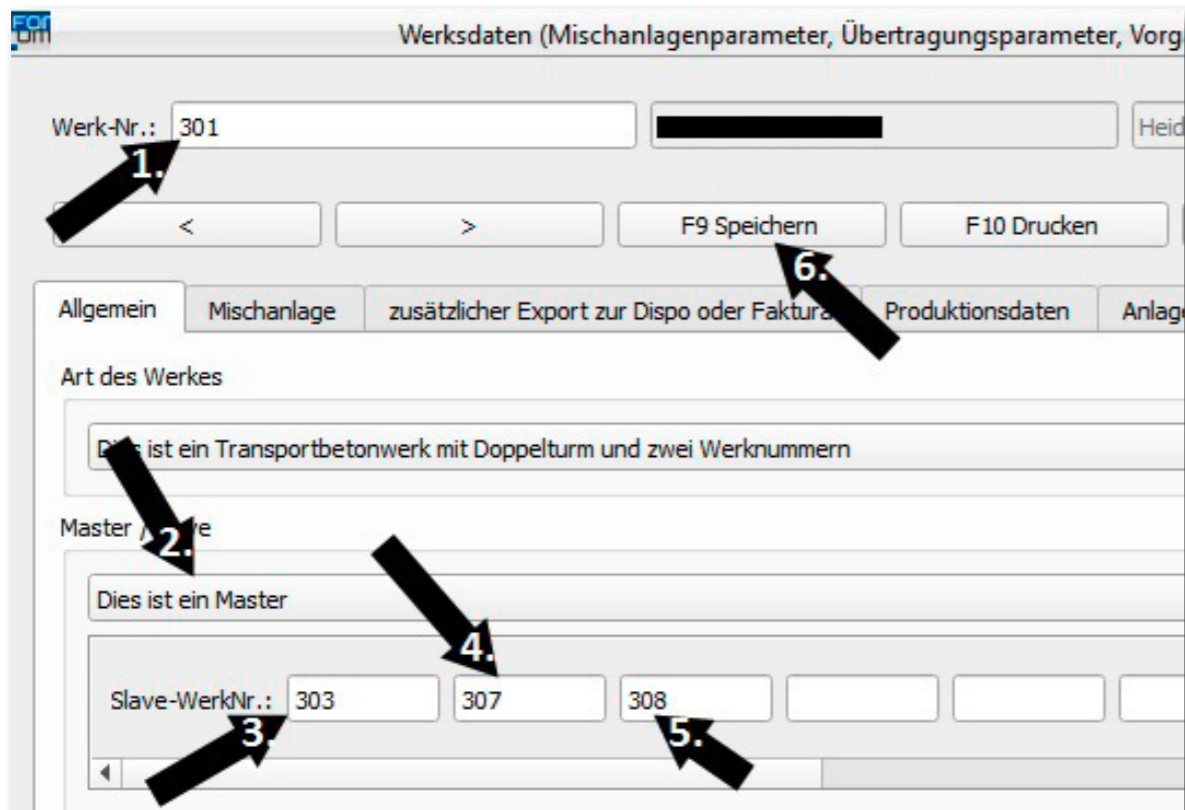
Werksdaten (Mischanlagenparameter, Übertragungsparameter, Vorg

Werk-Nr.: 301

Heid

1.

<

>

F9 Speichern

F10 Drucken

6.

Allgemein

Mischanlage

zusätzlicher Export zur Dispo oder Faktura

Produktionsdaten

Anlag

Art des Werkes

Di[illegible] ist ein Transportbetonwerk mit Doppelturm und zwei Werknummern

Master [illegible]e

2.

Dies ist ein Master

4.

Slave-WerkNr.: 303 307 308

3.

5.